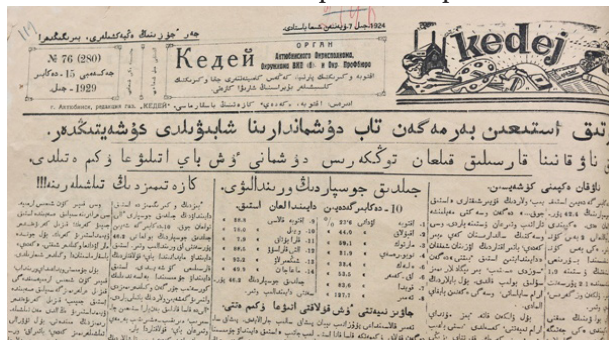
№ 76 (280)

1929 - جىل

Кедей

ОРГАН
Актюбинского Окрисполкома, окружкома ВКП(б) и Окр. Профбюро

Kedej

г. Актюбинск, редакция газ. «КЕДЕЙ»

ۇتىق اۋستەمەن بەرمەگەن تاپ دۇشماندارىنا شابۋىلدى كۇشەيتىڭدەر.

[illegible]

جىلدىق جوسپاردىڭ ورىندالۋى.

كازە تمىزدىڭ تاپسىلارىنا!!!

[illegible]

| | | |
|---|---|---|
| 1. | | 37.6 % |
| 2. | | 49.1 |
| 3. | | 59.1 |
| 4. | | 51.9 |
| 5. | | 33.6 |
| 6. | | 53.6 |
| 7. | | 127.1 |

| | | |
|---|---|---|
| 8. | | 25.0 |
| 9. | | 31.5 |
| 10. | | 42.5 |
| 11. | | 26.2 |
| 12. | | 60.2 |

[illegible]